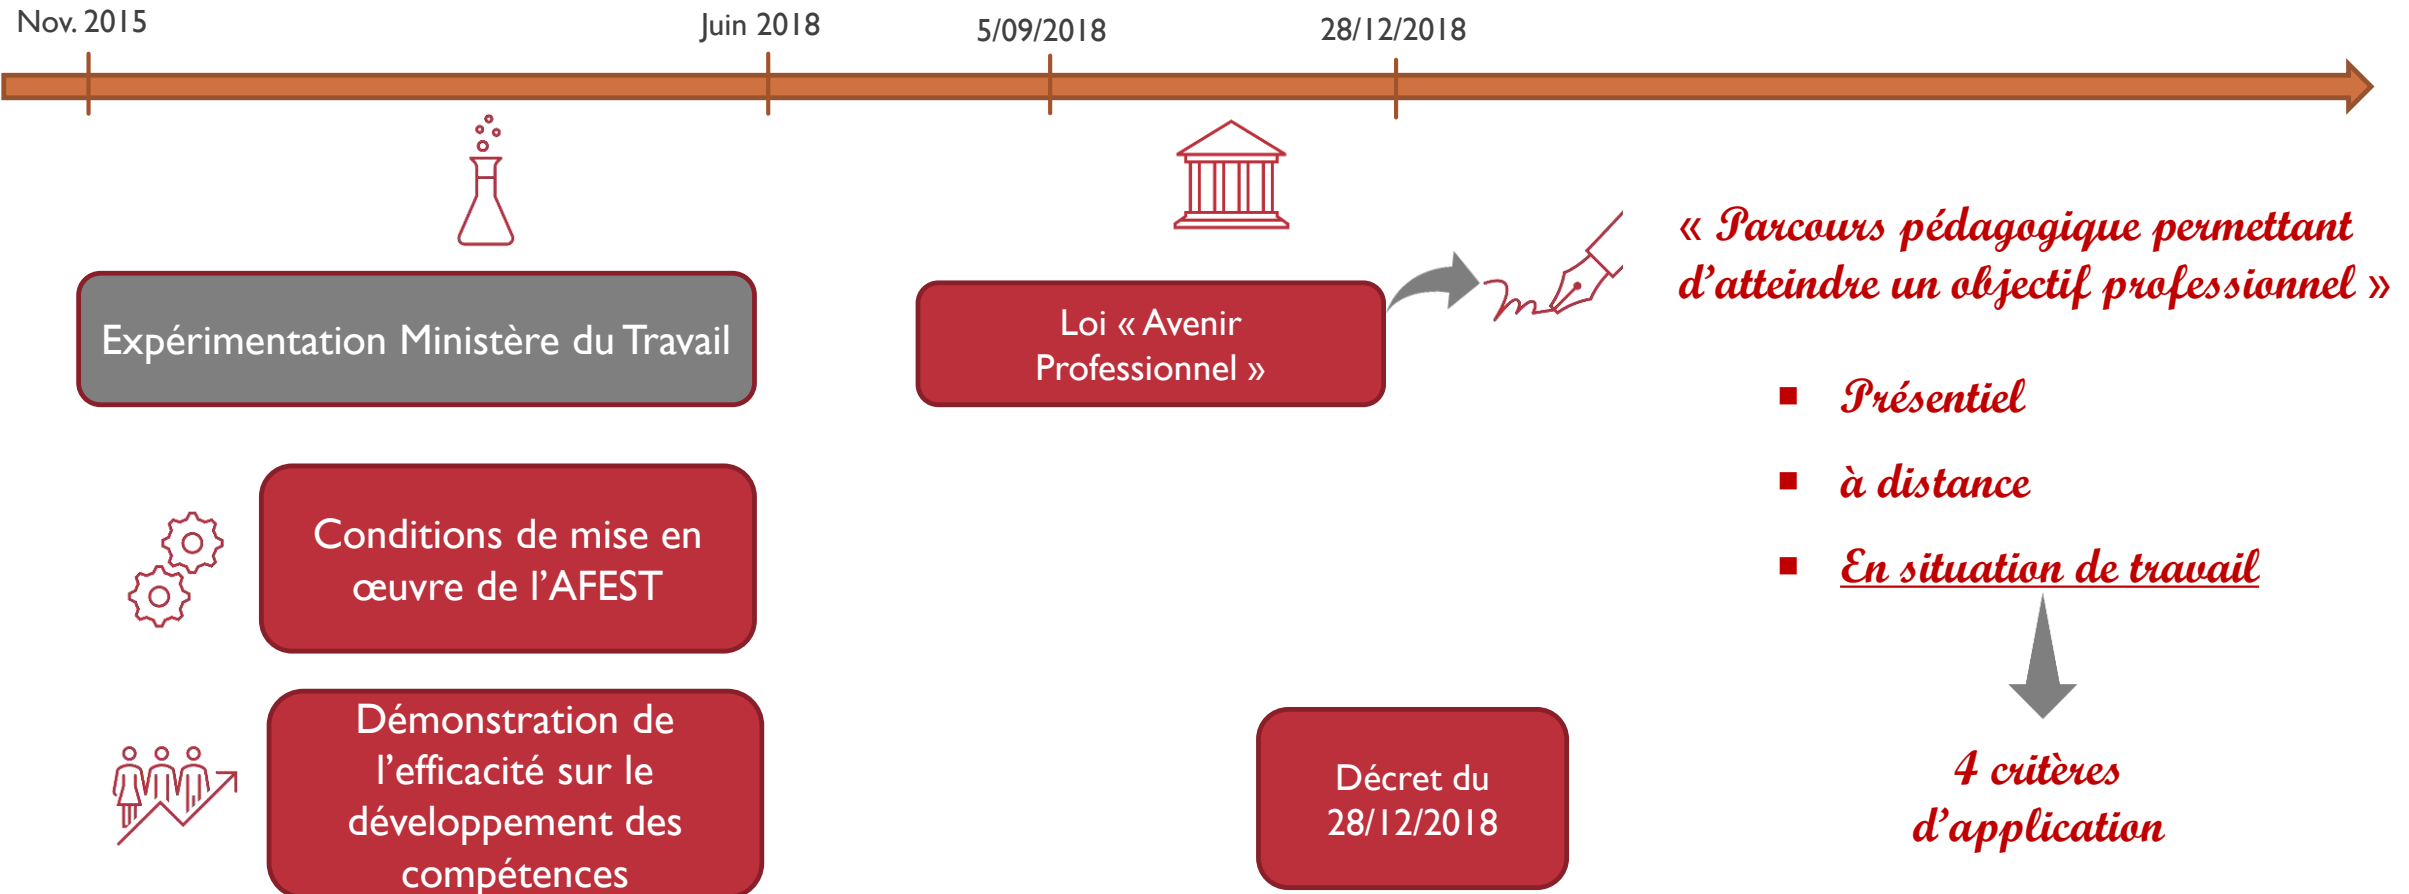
Nov. 2015

Juin 2018

5/09/2018

28/12/2018

Expérimentation Ministère du Travail

Conditions de mise en œuvre de l'AFEST

Démonstration de l'efficacité sur le développement des compétences

Loi « Avenir Professionnel »

« Parcours pédagogique permettant d'atteindre un objectif professionnel »

- Présentiel
- à distance
- En situation de travail

4 critères d'application

Décret du 28/12/2018